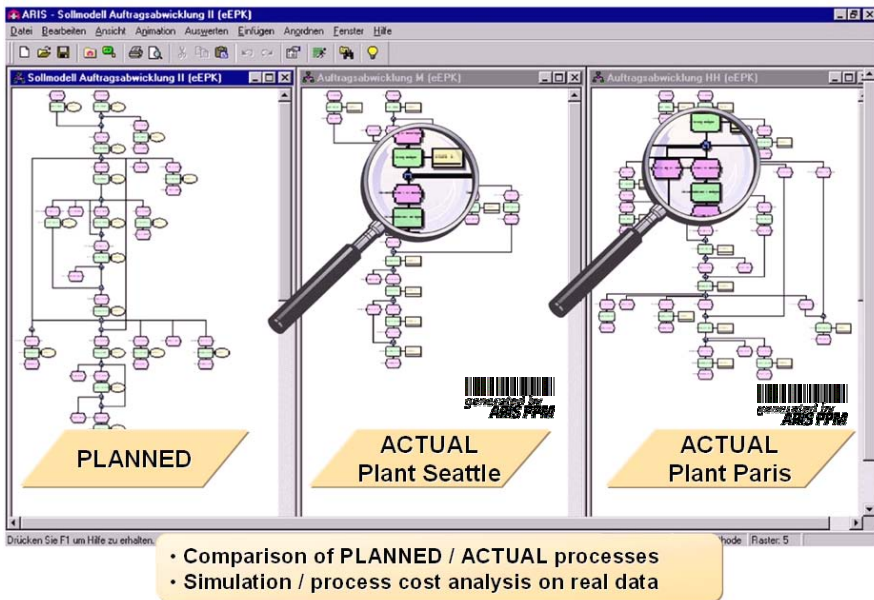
ARIS - Sollmodell Auftragsabwicklung II (eEPK)

Datei Bearbeiten Ansicht Animation Auswerten Einfügen Anordnen Fenster Hilfe

Sollmodell Auftragsabwicklung II (eEPK)

Auftragsabwicklung M (eEPK)

Auftragsabwicklung HH (eEPK)

generated by ARIS PPM

generated by ARIS PPM

PLANNED

ACTUAL
Plant Seattle

ACTUAL
Plant Paris

Drücken Sie F1 um Hilfe zu erhalten.

Modus Raster: 5

• Comparison of PLANNED / ACTUAL processes
• Simulation / process cost analysis on real data